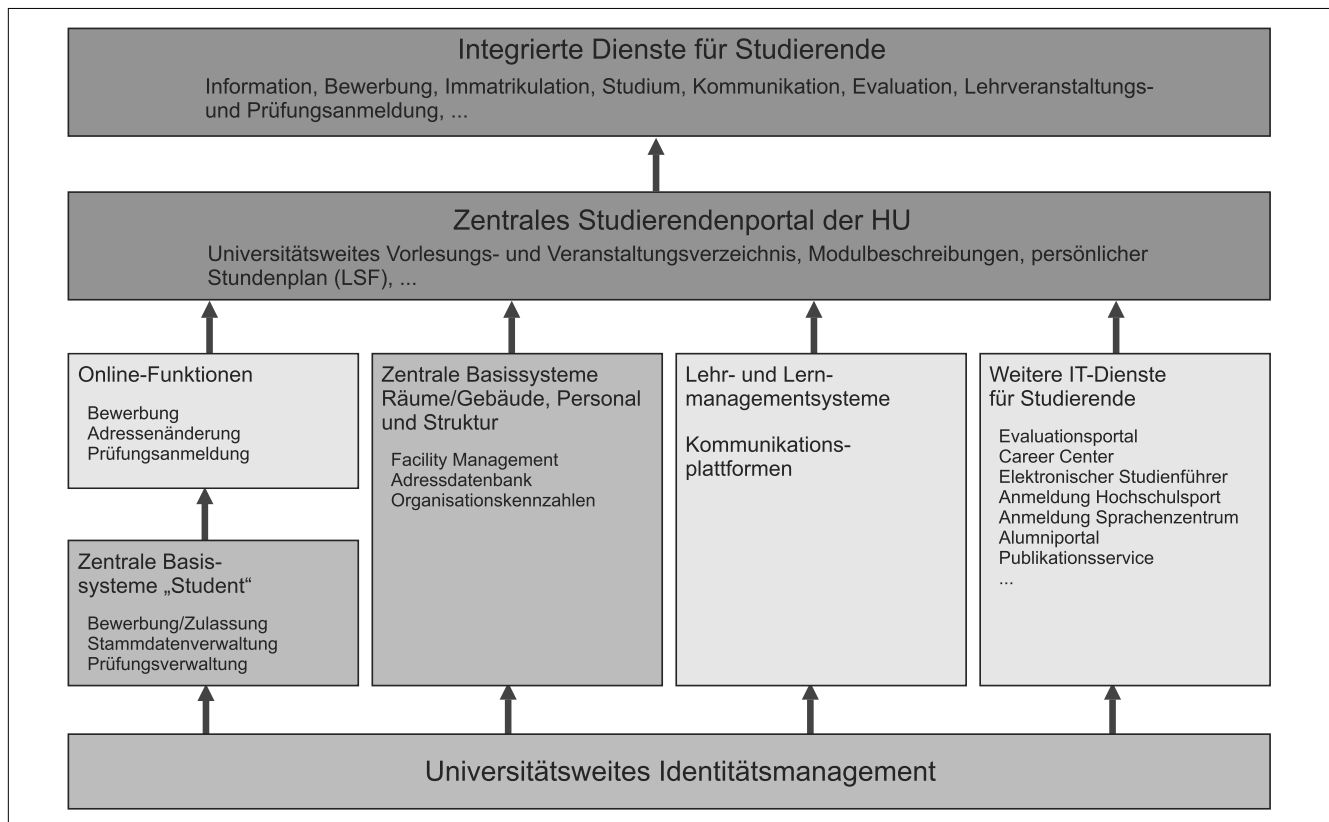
Integrierte Dienste für Studierende

Information, Bewerbung, Immatrikulation, Studium, Kommunikation, Evaluation, Lehrveranstaltungs- und Prüfungsanmeldung, ...

Zentrales Studierendenportal der HU

Universitätsweites Vorlesungs- und Veranstaltungsverzeichnis, Modulbeschreibungen, persönlicher Stundenplan (LSF), ...

Online-Funktionen

Bewerbung
Adressenänderung
Prüfungsanmeldung

Zentrale Basissysteme „Student"

Bewerbung/Zulassung
Stammdatenverwaltung
Prüfungsverwaltung

Zentrale Basissysteme Räume/Gebäude, Personal und Struktur

Facility Management
Adressdatenbank
Organisationskennzahlen

Lehr- und Lernmanagementsysteme

Kommunikationsplattformen

Weitere IT-Dienste für Studierende

Evaluationsportal
Career Center
Elektronischer Studienführer
Anmeldung Hochschulsport
Anmeldung Sprachenzentrum
Alumniportal
Publikationsservice
...

Universitätsweites Identitätsmanagement